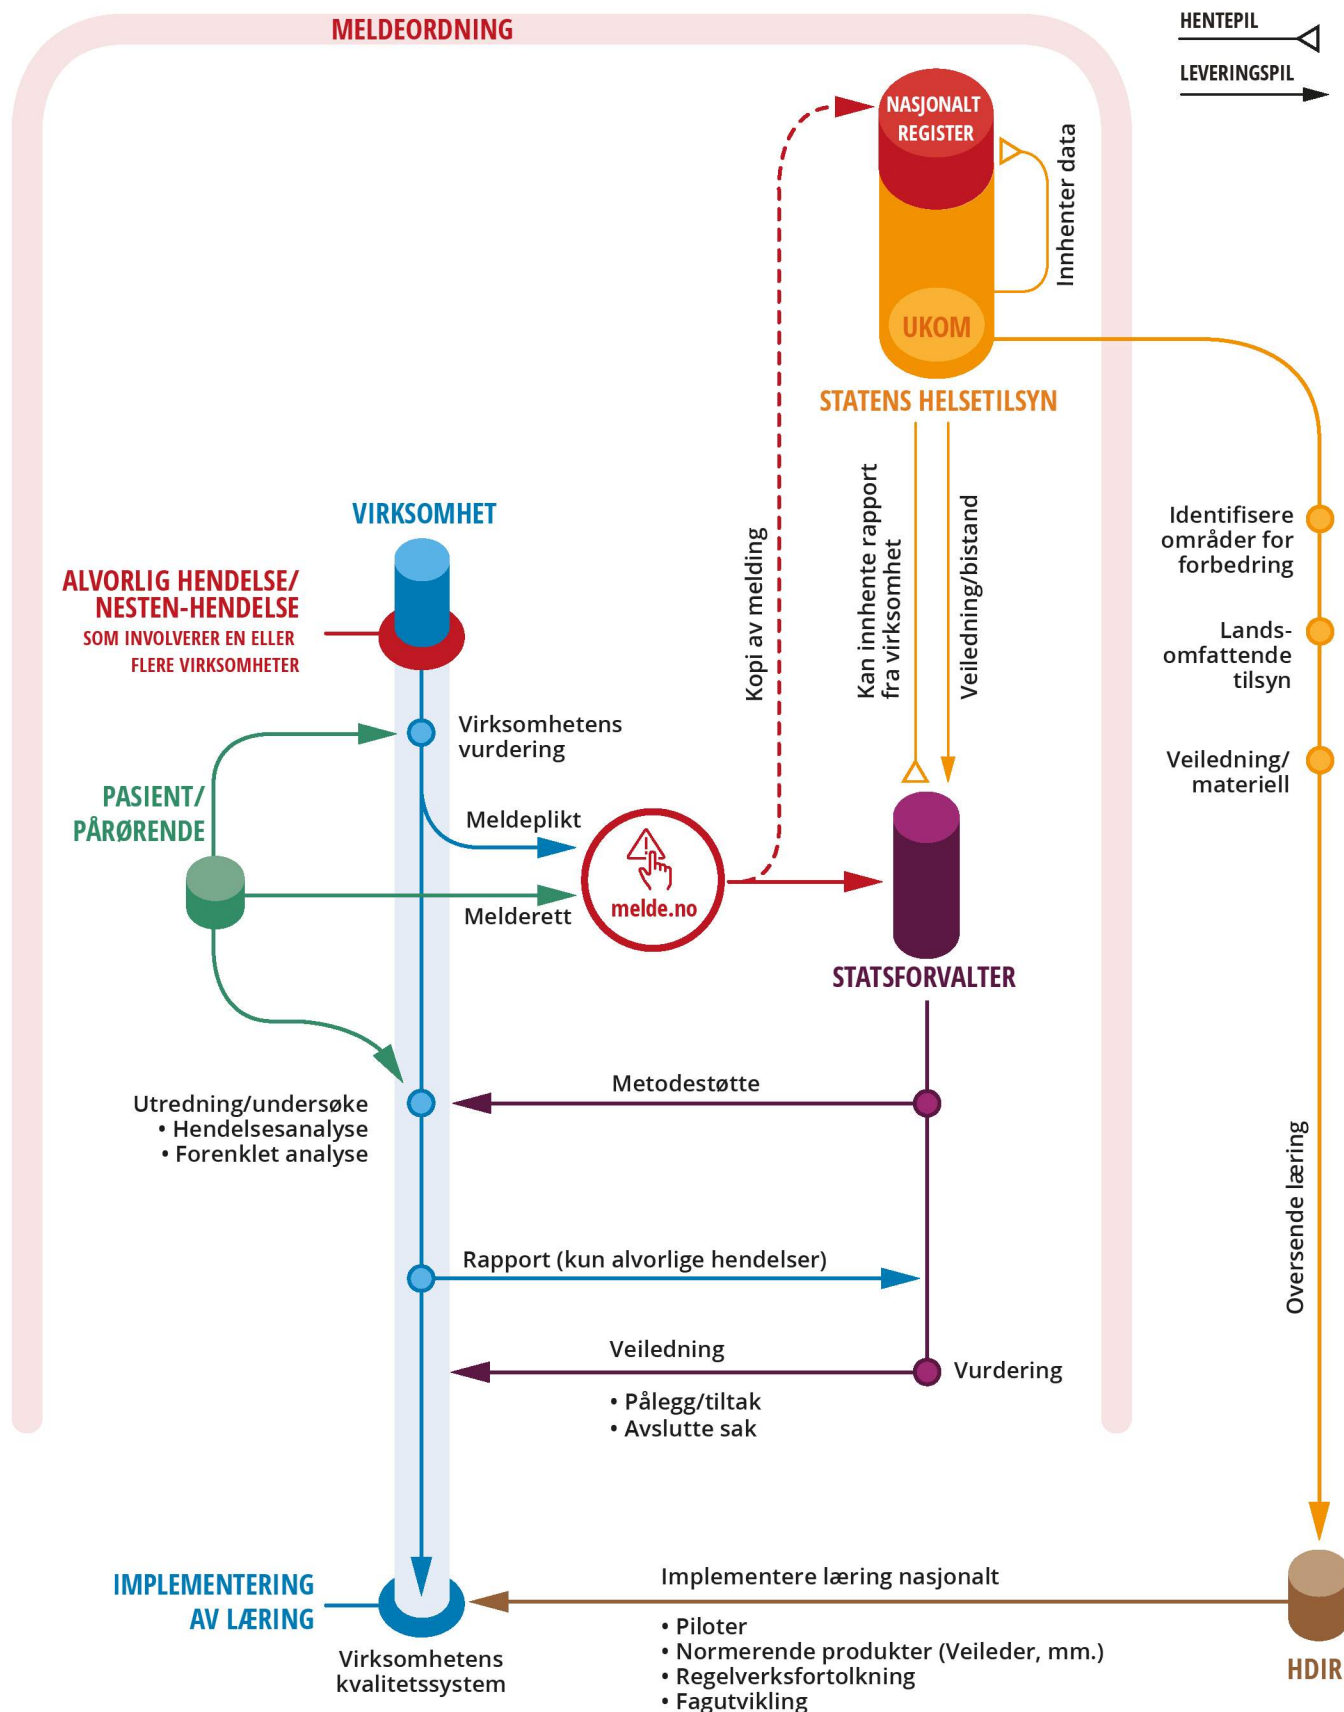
MELDEORDNING

HENTEPIL

LEVERINGSPIL

NASJONALT REGISTER

Innhenter data

UKOM

STATENS HELSETILSYN

Kopi av melding

Kan innhente rapport fra virksomhet

Veiledning/bistand

VIRKSOMHET

ALVORLIG HENDELSE/ NESTEN-HENDELSE
SOM INVOLVERER EN ELLER FLERE VIRKSOMHETER

Identifisere områder for forbedring

Landsomfattende tilsyn

Veiledning/ materiell

Virksomhetens vurdering

PASIENT/ PÅRØRENDE

Meldeplikt

melde.no

Melderett

STATSFORVALTER

Metodestøtte

Utredning/undersøke
• Hendelsesanalyse
• Forenklet analyse

Rapport (kun alvorlige hendelser)

Oversende læring

Veiledning

Vurdering

• Pålegg/tiltak
• Avslutte sak

IMPLEMENTERING AV LÆRING

Implementere læring nasjonalt

• Piloter
• Normerende produkter (Veileder, mm.)
• Regelverksfortolkning
• Fagutvikling

Virksomhetens kvalitetssystem

HDIR